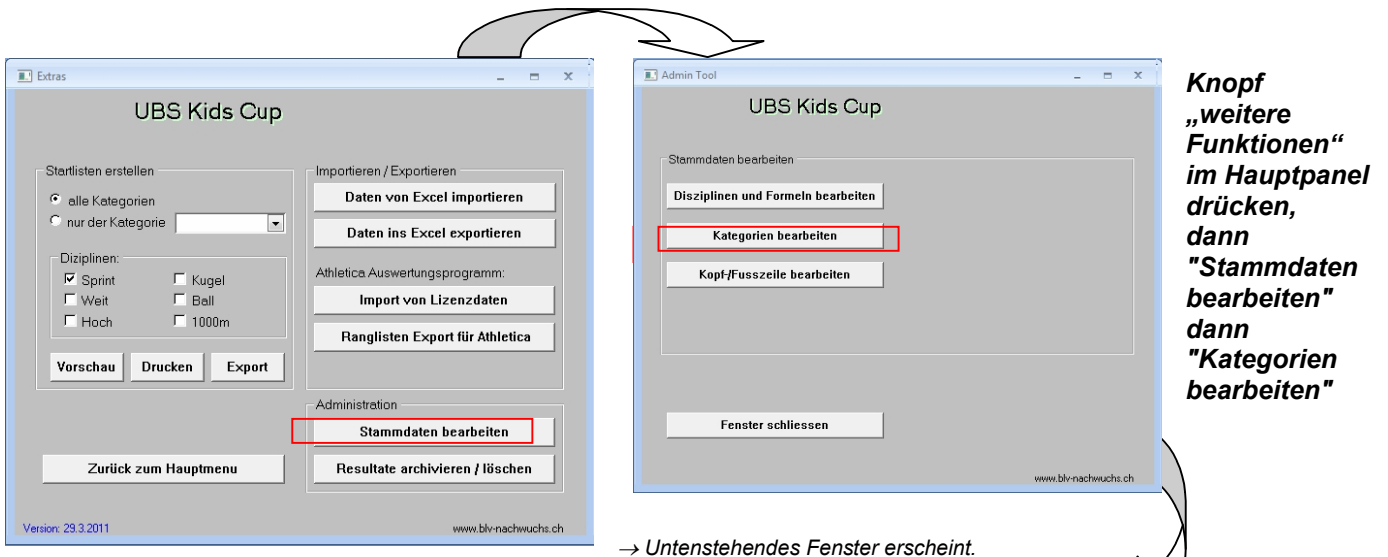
Extras

UBS Kids Cup

Startlisten erstellen

alle Kategorien

nur der Kategorie

Diziplinen:

Sprint

Kugel

Weit

Ball

Hoch

1000m

Vorschau

Drucken

Export

Importieren / Exportieren

Daten von Excel importieren

Daten ins Excel exportieren

Athletica Auswertungsprogramm:

Import von Lizenzdaten

Ranglisten Export für Athletica

Administration

Stammdaten bearbeiten

Resultate archivieren / löschen

Zurück zum Hauptmenu

Version: 29.3.2011

www.blv-nachwuchs.ch

Admin Tool

UBS Kids Cup

Stammdaten bearbeiten

Disziplinen und Formeln bearbeiten

Kategorien bearbeiten

Kopf-/Fusszeile bearbeiten

Fenster schliessen

www.blv-nachwuchs.ch

Knopf „weitere Funktionen“ im Hauptpanel drücken, dann "Stammdaten bearbeiten" dann "Kategorien bearbeiten"

→ Untenstehendes Fenster erscheint.